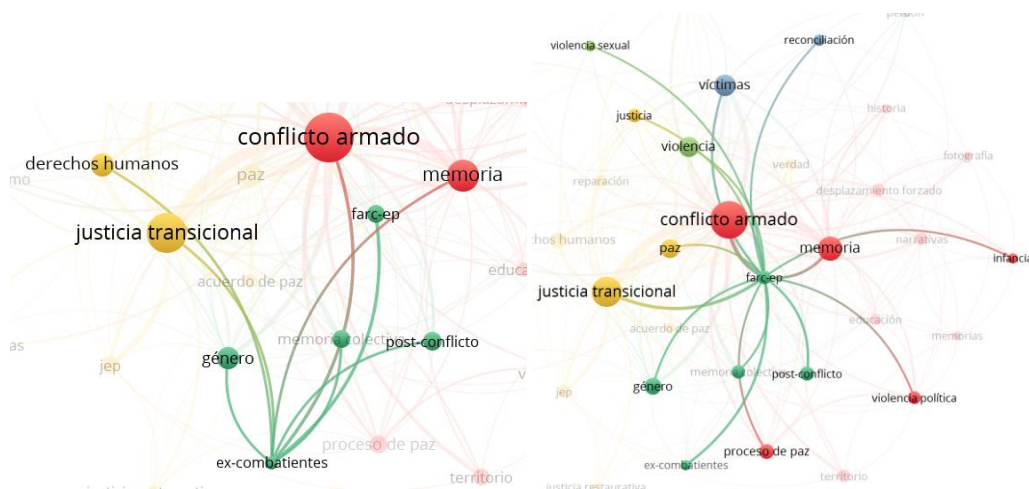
desplazamie
conflicto armado
derechos humanos
mo
paz
memoria
justicia transicional
farc-ep
acuerdo de paz
educ
as
memoria colect
post-conflicto
género
jep
v
proceso de paz
ex-combatientes
territorio

petición
violencia sexual
reconciliación
víctimas
historia
justicia
violencia
verdad
fotografía
reparación
desplazamiento forzado
conflicto armado
chos humanos
paz
memoria
narrativas
farc-ep
infancia
justicia transicional
acuerdo de paz
educación
memorias
jep
memoria colect
post-conflicto
género
violencia política
proceso de paz
ex-combatientes
territorio
justicia restaurativa